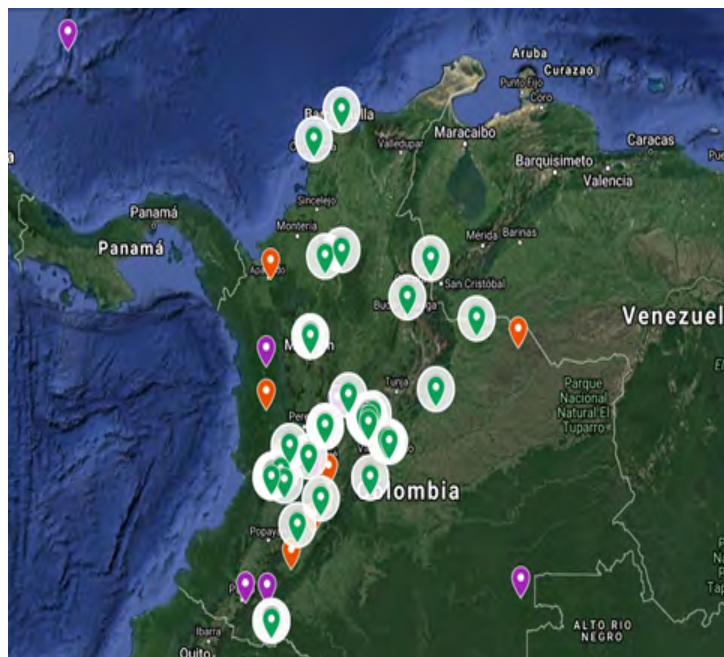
Aruba
Curazao
Punto Fijo
Coro
Maracaibo
Caracas
Valledupar
Barquisimeto
Valencia
Sincelejo
Panamá
Panamá
Montería
Mérida
Barinas
San Cristóbal
Venezuel
Parque Nacional Natural El Tuparro
Tunja
Pere
olombia
Popay
Ibarra
Quito
ALTO RIO NEGRO